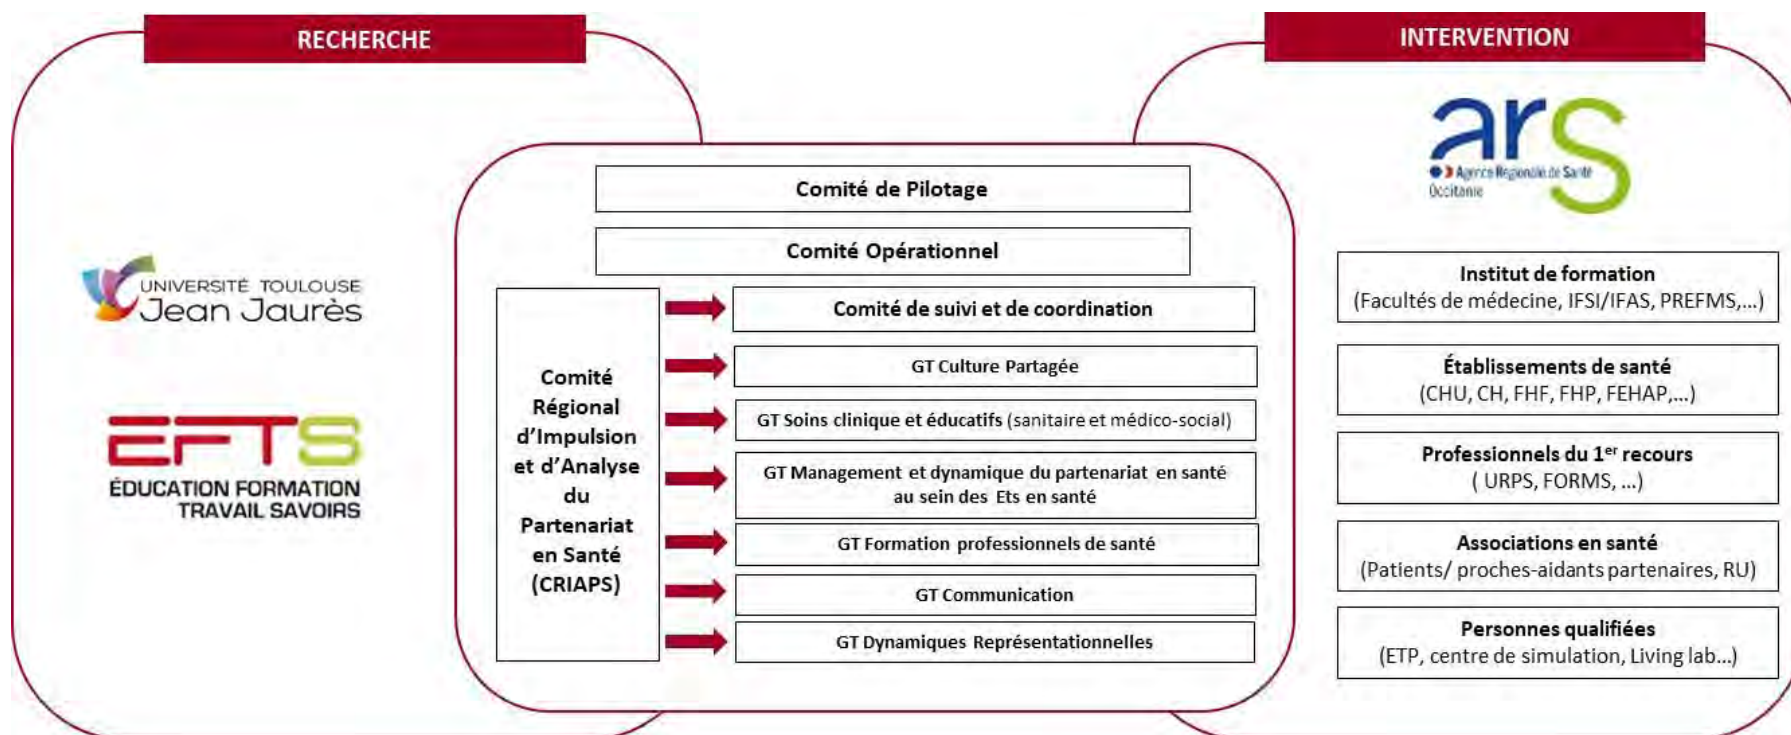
RECHERCHE

UNIVERSITÉ TOULOUSE
Jean Jaurès

EFTS
ÉDUCATION FORMATION TRAVAIL SAVOIRS

Comité de Pilotage

Comité Opérationnel

Comité Régional d'Impulsion et d'Analyse du Partenariat en Santé (CRIAPS)

Comité de suivi et de coordination

GT Culture Partagée

GT Soins clinique et éducatifs (sanitaire et médico-social)

GT Management et dynamique du partenariat en santé au sein des Ets en santé

GT Formation professionnels de santé

GT Communication

GT Dynamiques Représentationnelles

INTERVENTION

ars
Agence Régionale de Santé
Occitanie

Institut de formation
(Facultés de médecine, IFSI/IFAS, PREFMS,...)

Établissements de santé
(CHU, CH, FHF, FHP, FEHAP,...)

Professionnels du 1$^{er}$ recours
( URPS, FORMS, ...)

Associations en santé
(Patients/ proches-aidants partenaires, RU)

Personnes qualifiées
(ETP, centre de simulation, Living lab...)